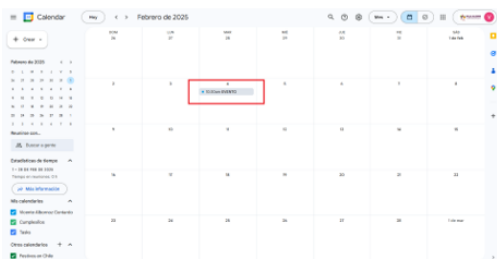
Calendar

Hoy

Febrero de 2025

Mes

+ Crear

Febrero de 2025

D L M M J V S

Reunirse con...

Buscar a gente

Estadísticas de tiempo

Más información

Mis calendarios

Vicente Albornoz Contardo

Cumpleaños

Tasks

Otros calendarios

Festivos en Chile

| DOM 26 | LUN 27 | MAR 28 | MIÉ 29 | JUE 30 | VIE 31 | SÁB 1 feb |
|---|---|---|---|---|---|---|
| 2 | 3 | 4 | 5 | 6 | 7 | 8 |
| | | 10:30am EVENTO | | | | |
| 9 | 10 | 11 | 12 | 13 | 14 | 15 |
| 16 | 17 | 18 | 19 | 20 | 21 | 22 |
| 23 | 24 | 25 | 26 | 27 | 28 | 1 de mar |